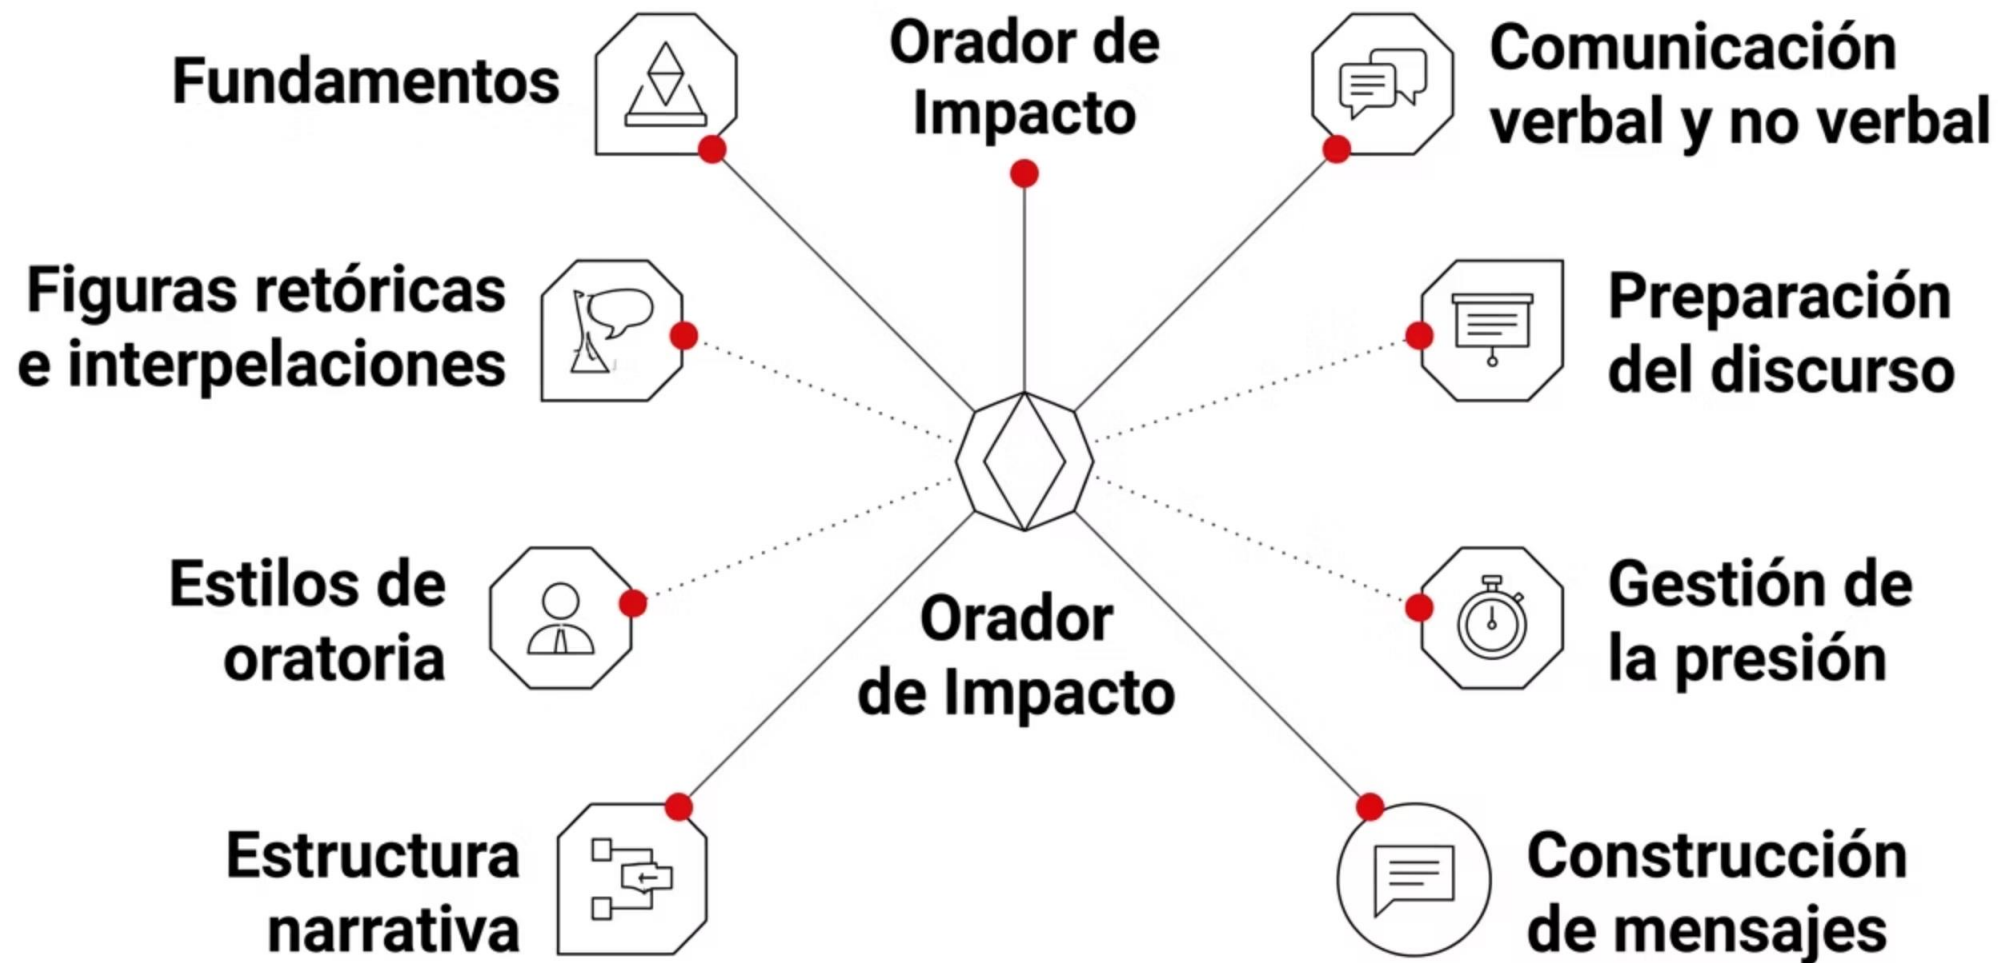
Fundamentos

Orador de Impacto

Comunicación verbal y no verbal

Figuras retóricas e interpelaciones

Preparación del discurso

Estilos de oratoria

Orador de Impacto

Gestión de la presión

Estructura narrativa

Construcción de mensajes